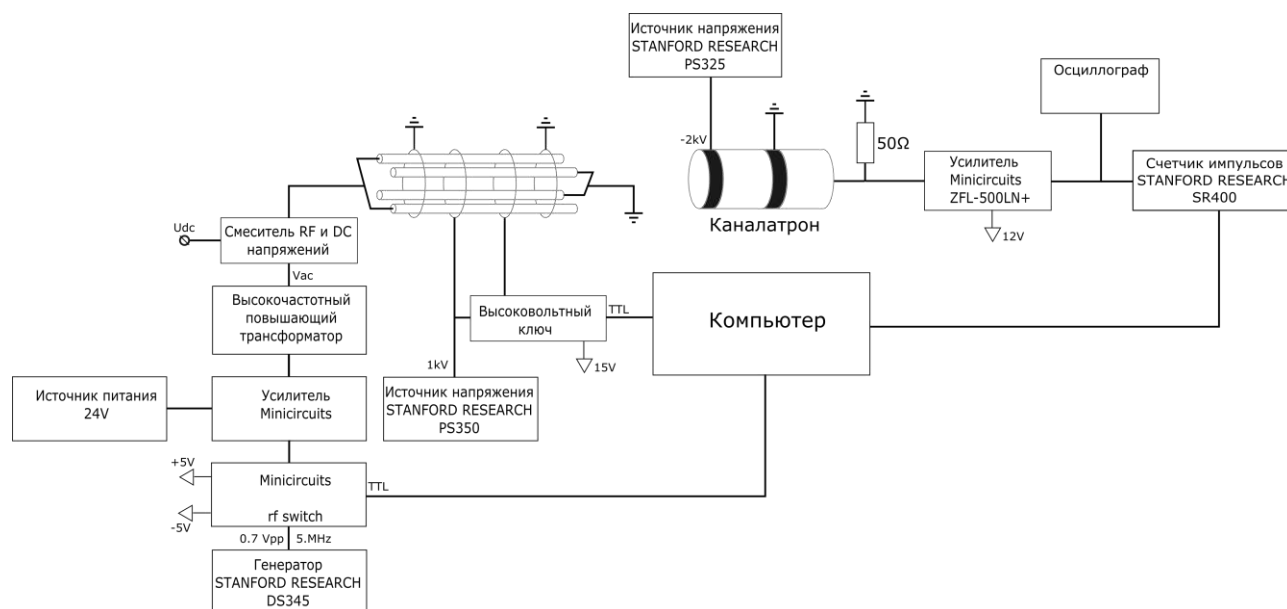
Источник напряжения
STANFORD RESEARCH
PS325

Осциллограф

-2kV

50Ω

Усилитель
Minicircuits
ZFL-500LN+

Счетчик импульсов
STANFORD RESEARCH
SR400

Каналатрон

12V

Udc

Смеситель RF и DC
напряжений

Vac

Высокочастотный
повышающий
трансформатор

Высоковольтный
ключ

TTL

Компьютер

15V

1kV

Источник питания
24V

Усилитель
Minicircuits

Источник напряжения
STANFORD RESEARCH
PS350

+5V

Minicircuits

TTL

rf switch

-5V

0.7 Vpp

5.MHz

Генератор
STANFORD RESEARCH
DS345